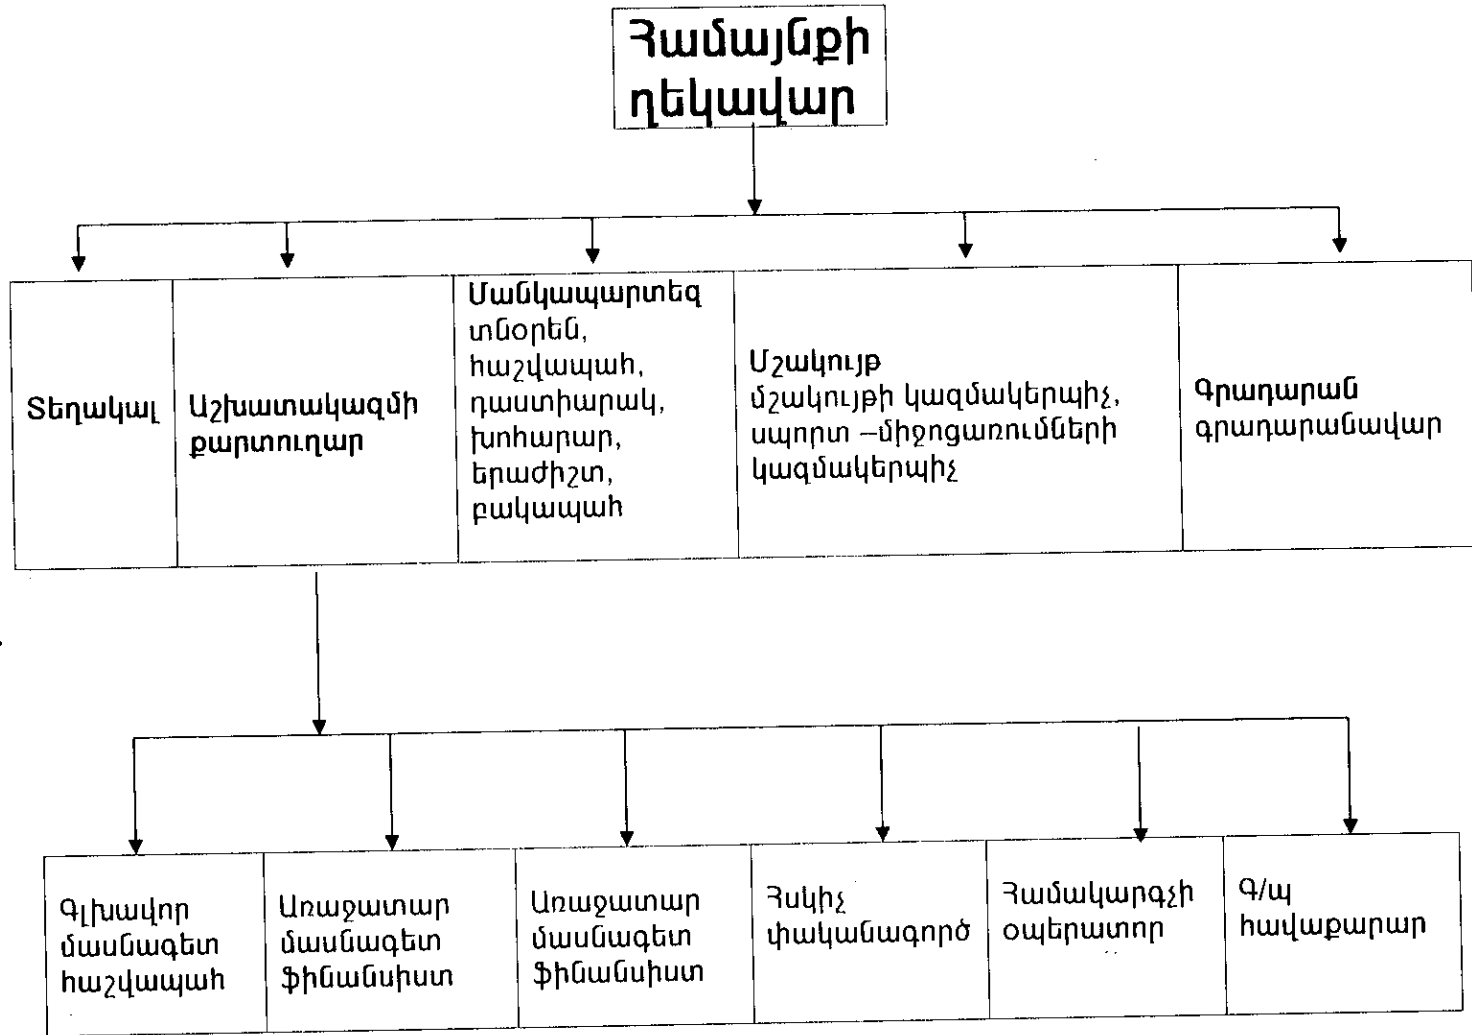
Համայնքի ղեկավար

Տեղակալ

Աշխատակազմի քարտուղար

Մանկապարտեզ տնօրեն, հաշվապահ, դաստիարակ, խոհարար, երաժիշտ, բակապահ

Մշակույթ մշակույթի կազմակերպիչ, սպորտ –միջոցառումների կազմակերպիչ

Գրադարան գրադարանավար

Գլխավոր մասնագետ հաշվապահ

Առաջատար մասնագետ ֆինանսիստ

Առաջատար մասնագետ ֆինանսիստ

Հսկիչ փականագործ

Համակարգչի օպերատոր

Գ/պ հավաքարար